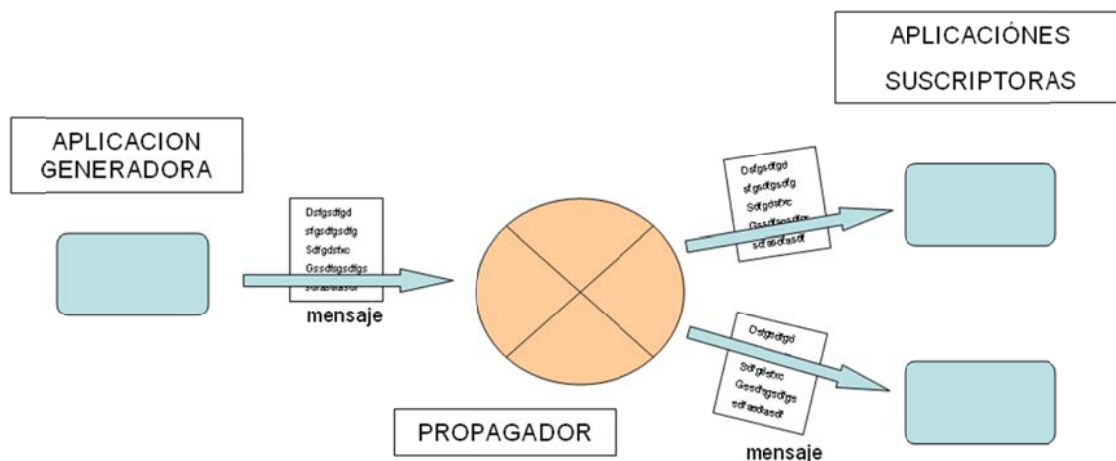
APLICACIÓNES SUSCRIPTORAS

APLICACION GENERADORA

Dsfgsdfgd
sfgsdfgsdfg
Sdfgdsfxc
Gssdfsgsdfgs
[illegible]

mensaje

Dsfgsdfgd
sfgsdfgsdfg
Sdfgdsfxc
Gssdfsgsdfgs
sdfasdfasdf

Dsfgsdfgd
Sdfgdsfxc
Gssdfsgsdfgs
sdfasdfasdf

PROPAGADOR

mensaje